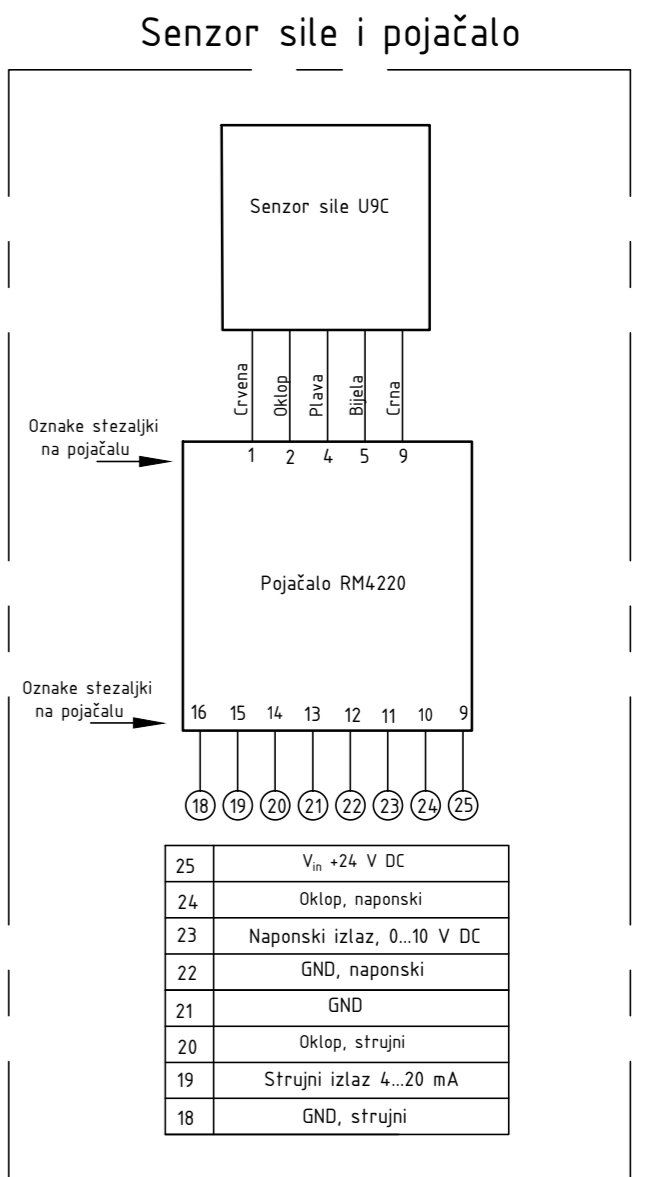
Senzor sile i pojačalo

Senzor sile U9C

Crvena
Oklop
Plava
Bijela
Crna

Oznake stezaljki na pojačalu

1 2 4 5 9

Pojačalo RM4220

Oznake stezaljki na pojačalu

16 15 14 13 12 11 10 9

18 19 20 21 22 23 24 25

| 25 | $V_{in}$ +24 V DC |
|---|---|
| 24 | Oklop, naponski |
| 23 | Naponski izlaz, 0...10 V DC |
| 22 | GND, naponski |
| 21 | GND |
| 20 | Oklop, strujni |
| 19 | Strujni izlaz 4...20 mA |
| 18 | GND, strujni |